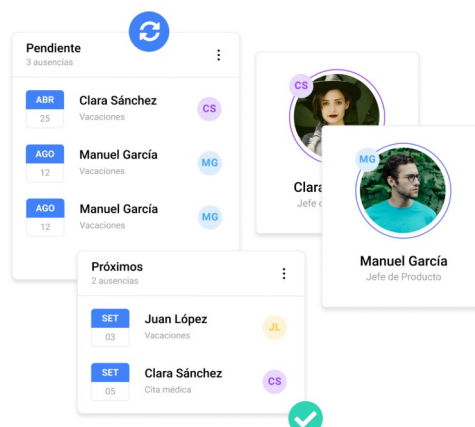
Pendiente
3 ausencias

ABR
25
Clara Sánchez
Vacaciones
CS

AGO
12
Manuel García
Vacaciones
MG

AGO
12
Manuel García
Vacaciones
MG

Próximos
2 ausencias

SET
03
Juan López
Vacaciones
JL

SET
05
Clara Sánchez
Cita médica
CS

CS
Clar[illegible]
Jefe d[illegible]

MG
Manuel García
Jefe de Producto